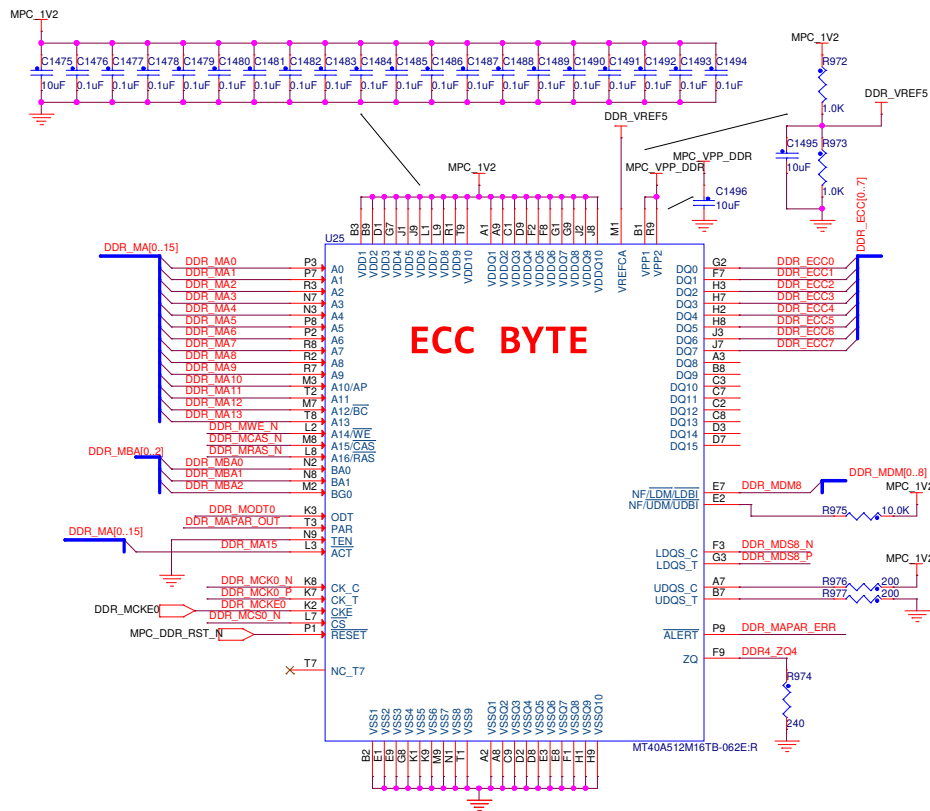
MPC_1V2

C1475 10uF C1476 0.1uF C1477 0.1uF C1478 0.1uF C1479 0.1uF C1480 0.1uF C1481 0.1uF C1482 0.1uF C1483 0.1uF C1484 0.1uF C1485 0.1uF C1486 0.1uF C1487 0.1uF C1488 0.1uF C1489 0.1uF C1490 0.1uF C1491 0.1uF C1492 0.1uF C1493 0.1uF C1494 0.1uF

MPC_1V2
R972
1.0K
DDR_VREF5
R973
1.0K
C1495 10uF
DDR_VREF5
MPC_VPP_DDR
MPC_VPP_DDR
C1496 10uF
MPC_1V2

U25
B3 B9 D1 G7 J1 J9 L1 L9 R1 T9 A1 A9 C1 D9 F2 F8 G1 G9 J2 J8 M1 B1 R9
VDD1 VDD2 VDD3 VDD4 VDD5 VDD6 VDD7 VDD8 VDD9 VDD10 VDDQ1 VDDQ2 VDDQ3 VDDQ4 VDDQ5 VDDQ6 VDDQ7 VDDQ8 VDDQ9 VDDQ10 VREFCA VPP1 VPP2

DDR_MA[0..15]
DDR_MA0 P3 A0
DDR_MA1 P7 A1
DDR_MA2 R3 A2
DDR_MA3 N7 A3
DDR_MA4 N3 A4
DDR_MA5 P8 A5
DDR_MA6 P2 A6
DDR_MA7 R8 A7
DDR_MA8 R2 A8
DDR_MA9 R7 A9
DDR_MA10 M3 A10/AP
DDR_MA11 T2 A11
DDR_MA12 M7 A12/$\overline{BC}$
DDR_MA13 T8 A13
DDR_MWE_N L2 A14/$\overline{WE}$
DDR_MCAS_N M8 A15/$\overline{CAS}$
DDR_MRAS_N L8 A16/RAS
DDR_MBA[0..2]
DDR_MBA0 N2 BA0
DDR_MBA1 N8 BA1
DDR_MBA2 M2 BG0
DDR_MODT0 K3 ODT
DDR_MAPAR_OUT T3 PAR
N9 $\overline{TEN}$
DDR_MA[0..15]
DDR_MA15 L3 $\overline{ACT}$
DDR_MCK0_N K8 CK_C
DDR_MCK0_P K7 CK_T
DDR_MCKE0
DDR_MCKE0 K2 CKE
DDR_MCS0_N L7 $\overline{CS}$
MPC_DDR_RST_N P1 $\overline{RESET}$
T7 NC_T7

ECC BYTE

DDR_ECC[0..7]
DQ0 G2 DDR_ECC0
DQ1 F7 DDR_ECC1
DQ2 H3 DDR_ECC2
DQ3 H7 DDR_ECC3
DQ4 H2 DDR_ECC4
DQ5 H8 DDR_ECC5
DQ6 J3 DDR_ECC6
DQ7 J7 DDR_ECC7
DQ8 A3
DQ9 B8
DQ10 C3
DQ11 C7
DQ12 C2
DQ13 C8
DQ14 D3
DQ15 D7
DDR_MDM[0..8]
NF/$\overline{LDM}$/$\overline{LDBI}$ E7 DDR_MDM8
MPC_1V2
NF/$\overline{UDM}$/$\overline{UDBI}$ E2 R975 10.0K
LDQS_C F3 DDR_MDS8_N
LDQS_T G3 DDR_MDS8_P
MPC_1V2
UDQS_C A7 R976 200
UDQS_T B7 R977 200
$\overline{ALERT}$ P9 DDR_MAPAR_ERR
ZQ F9 DDR4_ZQ4
R974
240

VSS1 VSS2 VSS3 VSS4 VSS5 VSS6 VSS7 VSS8 VSS9 VSSQ1 VSSQ2 VSSQ3 VSSQ4 VSSQ5 VSSQ6 VSSQ7 VSSQ8 VSSQ9 VSSQ10
B2 E9 G8 K1 K9 M9 N1 T1 A2 A8 C9 D2 D8 E3 E8 F1 H1 H9
MT40A512M16TB-062E:R